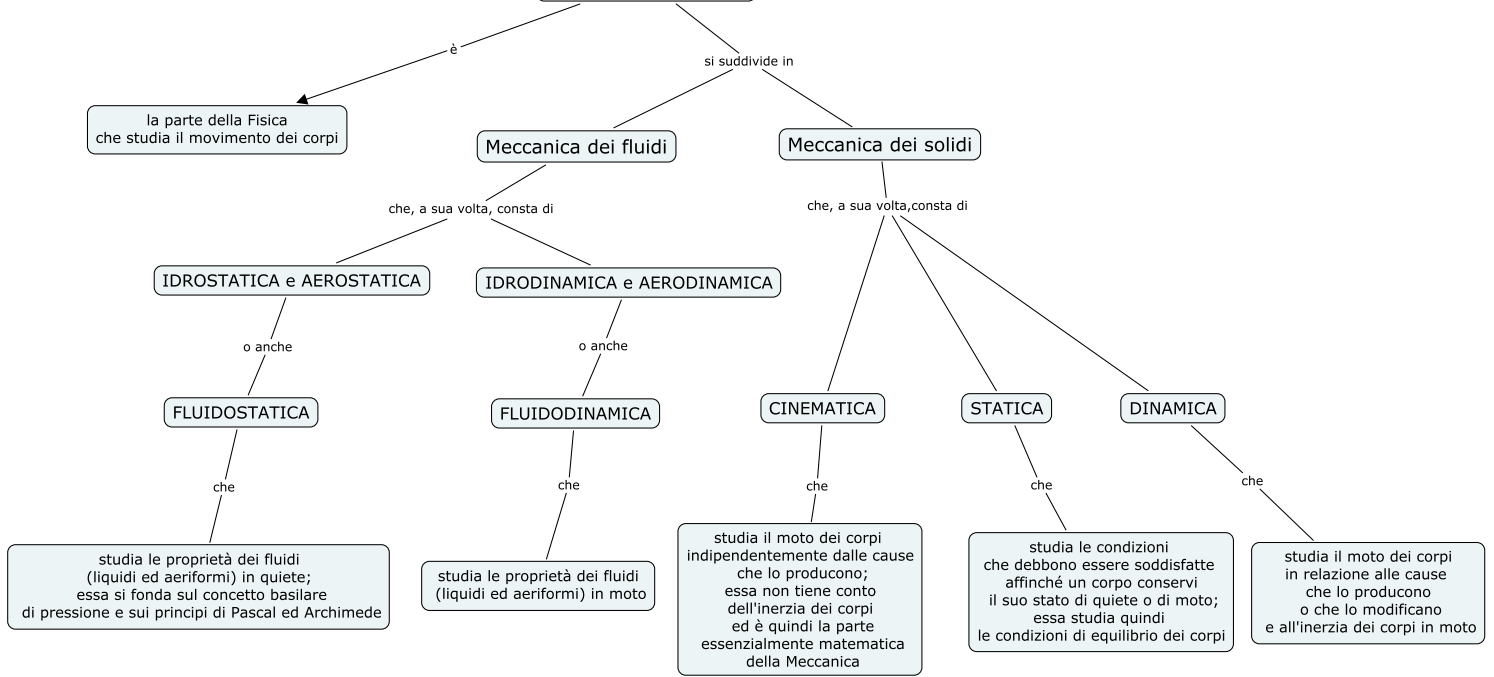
è

si suddivide in

la parte della Fisica che studia il movimento dei corpi

Meccanica dei fluidi

Meccanica dei solidi

che, a sua volta, consta di

che, a sua volta,consta di

IDROSTATICA e AEROSTATICA

IDRODINAMICA e AERODINAMICA

o anche

o anche

FLUIDOSTATICA

FLUIDODINAMICA

CINEMATICA

STATICA

DINAMICA

che

che

che

che

che

studia le proprietà dei fluidi (liquidi ed aeriformi) in quiete; essa si fonda sul concetto basilare di pressione e sui principi di Pascal ed Archimede

studia le proprietà dei fluidi (liquidi ed aeriformi) in moto

studia il moto dei corpi indipendentemente dalle cause che lo producono; essa non tiene conto dell'inerzia dei corpi ed è quindi la parte essenzialmente matematica della Meccanica

studia le condizioni che debbono essere soddisfatte affinché un corpo conservi il suo stato di quiete o di moto; essa studia quindi le condizioni di equilibrio dei corpi

studia il moto dei corpi in relazione alle cause che lo producono o che lo modificano e all'inerzia dei corpi in moto